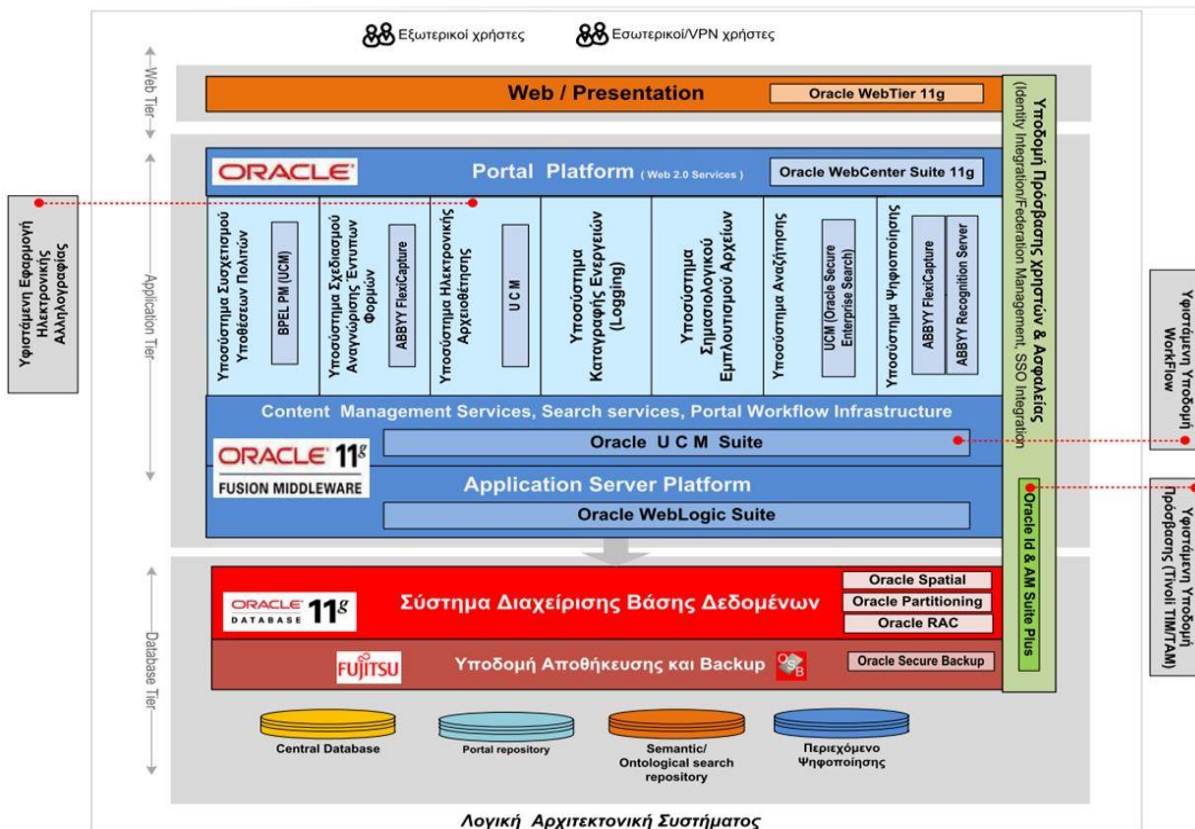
Εξωτερικοί χρήστες
Εσωτερικοί/VPN χρήστες

Web Tier

Web / Presentation
Oracle WebTier 11g

Application Tier

ORACLE
Portal Platform (Web 2.0 Services)
Oracle WebCenter Suite 11g

Υποσύστημα Συσχετισμού Υποθέσεων Πολιτών
BPEL PM (UCM)

Υποσύστημα Σχεδιασμού Αναγνώρισης Έντυπων Φορμών
ABBYY FlexiCapture

Υποσύστημα Ηλεκτρονικής Αρχειοθέτησης
U C M

Υποσύστημα Καταγραφής Ενεργειών (Logging)

Υποσύστημα Σημασιολογικού Εμπλουτισμού Αρχείων

Υποσύστημα Αναζήτησης
UCM (Oracle Secure Enterprise Search)

Υποσύστημα Ψηφιοποίησης
ABBYY FlexiCapture
ABBYY Recognition Server

Content Management Services, Search services, Portal Workflow Infrastructure
ORACLE 11g FUSION MIDDLEWARE
Oracle U C M Suite
Application Server Platform
Oracle WebLogic Suite

Υποδομή Πρόσβασης χρηστών & Ασφαλείας (Identity Integration/Federation Management, SSO Integration)
Oracle Id & AM Suite Plus

Υφιστάμενη Εφαρμογή Ηλεκτρονικής Αλληλογραφίας

Υφιστάμενη Υποδομή WorkFlow

Υφιστάμενη Υποδομή Πρόσβασης (Tivoli TIM/TAM)

Database Tier

ORACLE DATABASE 11g
Σύστημα Διαχείρισης Βάσης Δεδομένων
Oracle Spatial
Oracle Partitioning
Oracle RAC

FUJITSU
Υποδομή Αποθήκευσης και Backup
OSB
Oracle Secure Backup

Central Database
Portal repository
Semantic/ Ontological search repository
Περιεχόμενο Ψηφιοποίησης

Λογική Αρχιτεκτονική Συστήματος